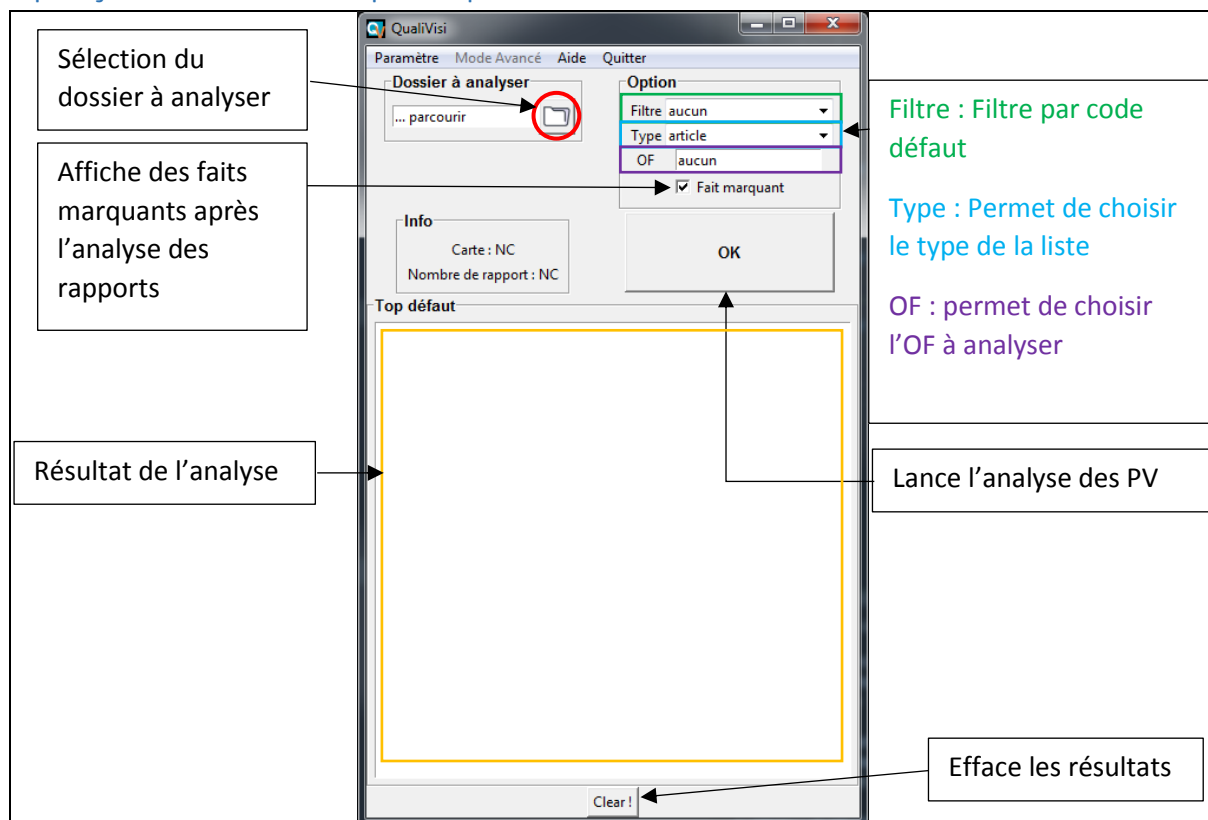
QualiVisi

Paramètre Mode Avancé Aide Quitter

Sélection du dossier à analyser

Dossier à analyser

... parcourir

Option

Filtre aucun

Type article

OF aucun

Fait marquant

Filtre : Filtre par code défaut

Type : Permet de choisir le type de la liste

OF : permet de choisir l'OF à analyser

Affiche des faits marquants après l'analyse des rapports

Info

Carte : NC

Nombre de rapport : NC

OK

Top défaut

Résultat de l'analyse

Lance l'analyse des PV

Efface les résultats

Clear !